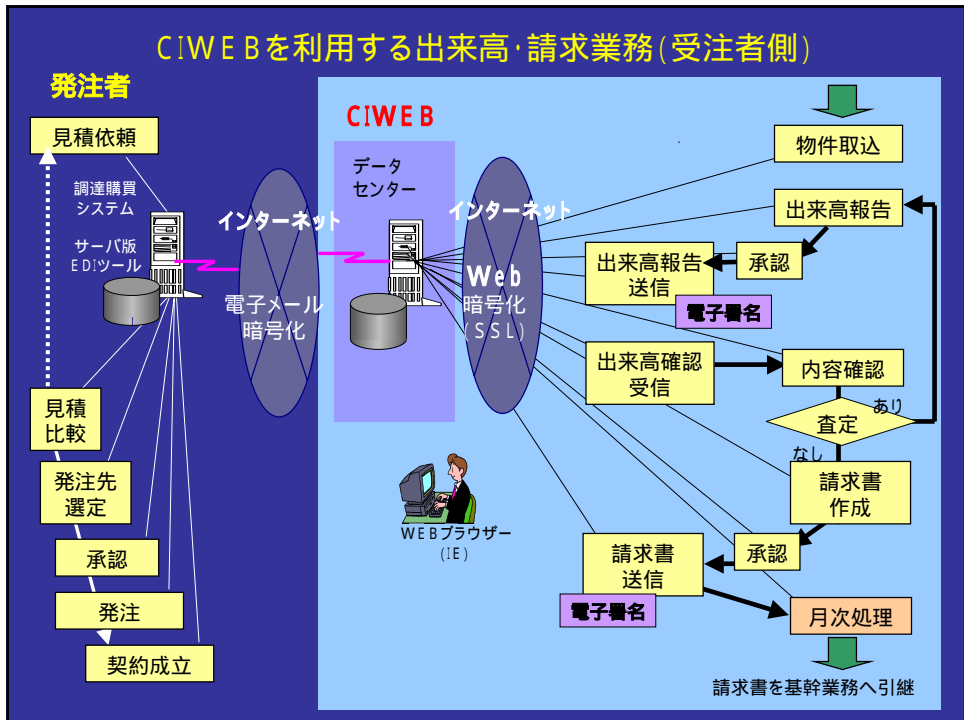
CIWEBを利用する出来高･請求業務(受注者側)

発注者

見積依頼

調達購買システム

サーバ版EDIツール

見積比較

発注先選定

承認

発注

契約成立

インターネット

電子メール暗号化

CIWEB

データセンター

インターネット

Web
暗号化
(SSL)

WEBブラウザー
(IE)

物件取込

出来高報告

承認

出来高報告送信

電子署名

出来高確認受信

内容確認

査定

あり

なし

請求書作成

承認

請求書送信

電子署名

月次処理

請求書を基幹業務へ引継